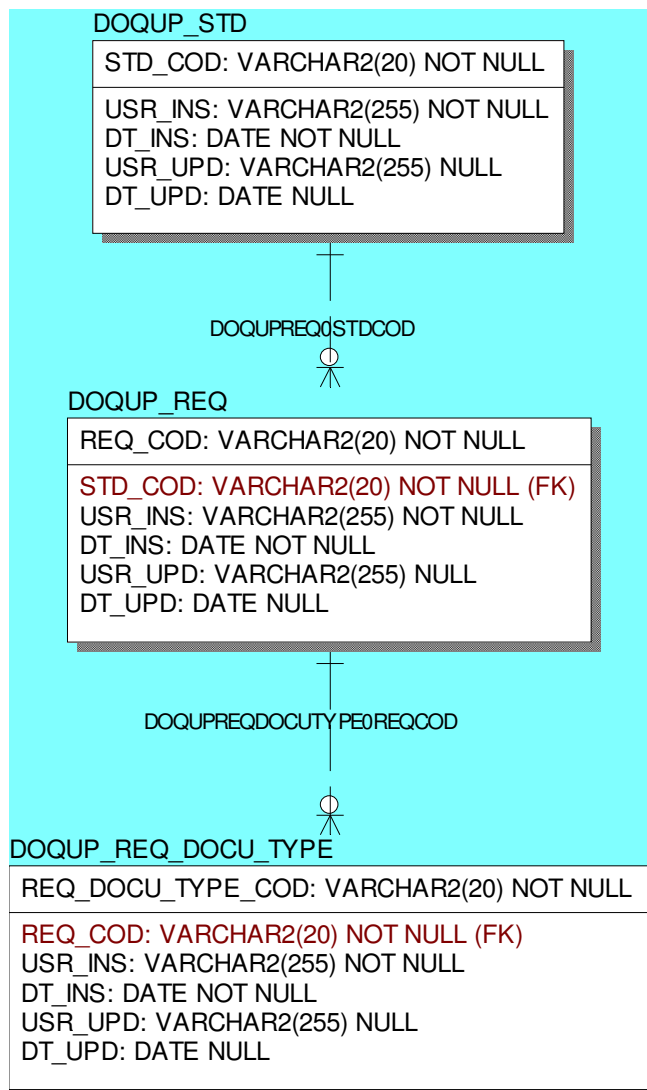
DOQUP_STD

STD_COD: VARCHAR2(20) NOT NULL

USR_INS: VARCHAR2(255) NOT NULL
DT_INS: DATE NOT NULL
USR_UPD: VARCHAR2(255) NULL
DT_UPD: DATE NULL

DOQUPREQ0STDCOD

DOQUP_REQ

REQ_COD: VARCHAR2(20) NOT NULL

STD_COD: VARCHAR2(20) NOT NULL (FK)
USR_INS: VARCHAR2(255) NOT NULL
DT_INS: DATE NOT NULL
USR_UPD: VARCHAR2(255) NULL
DT_UPD: DATE NULL

DOQUPREQDOCUTYPE0REQCOD

DOQUP_REQ_DOCU_TYPE

REQ_DOCU_TYPE_COD: VARCHAR2(20) NOT NULL

REQ_COD: VARCHAR2(20) NOT NULL (FK)
USR_INS: VARCHAR2(255) NOT NULL
DT_INS: DATE NOT NULL
USR_UPD: VARCHAR2(255) NULL
DT_UPD: DATE NULL